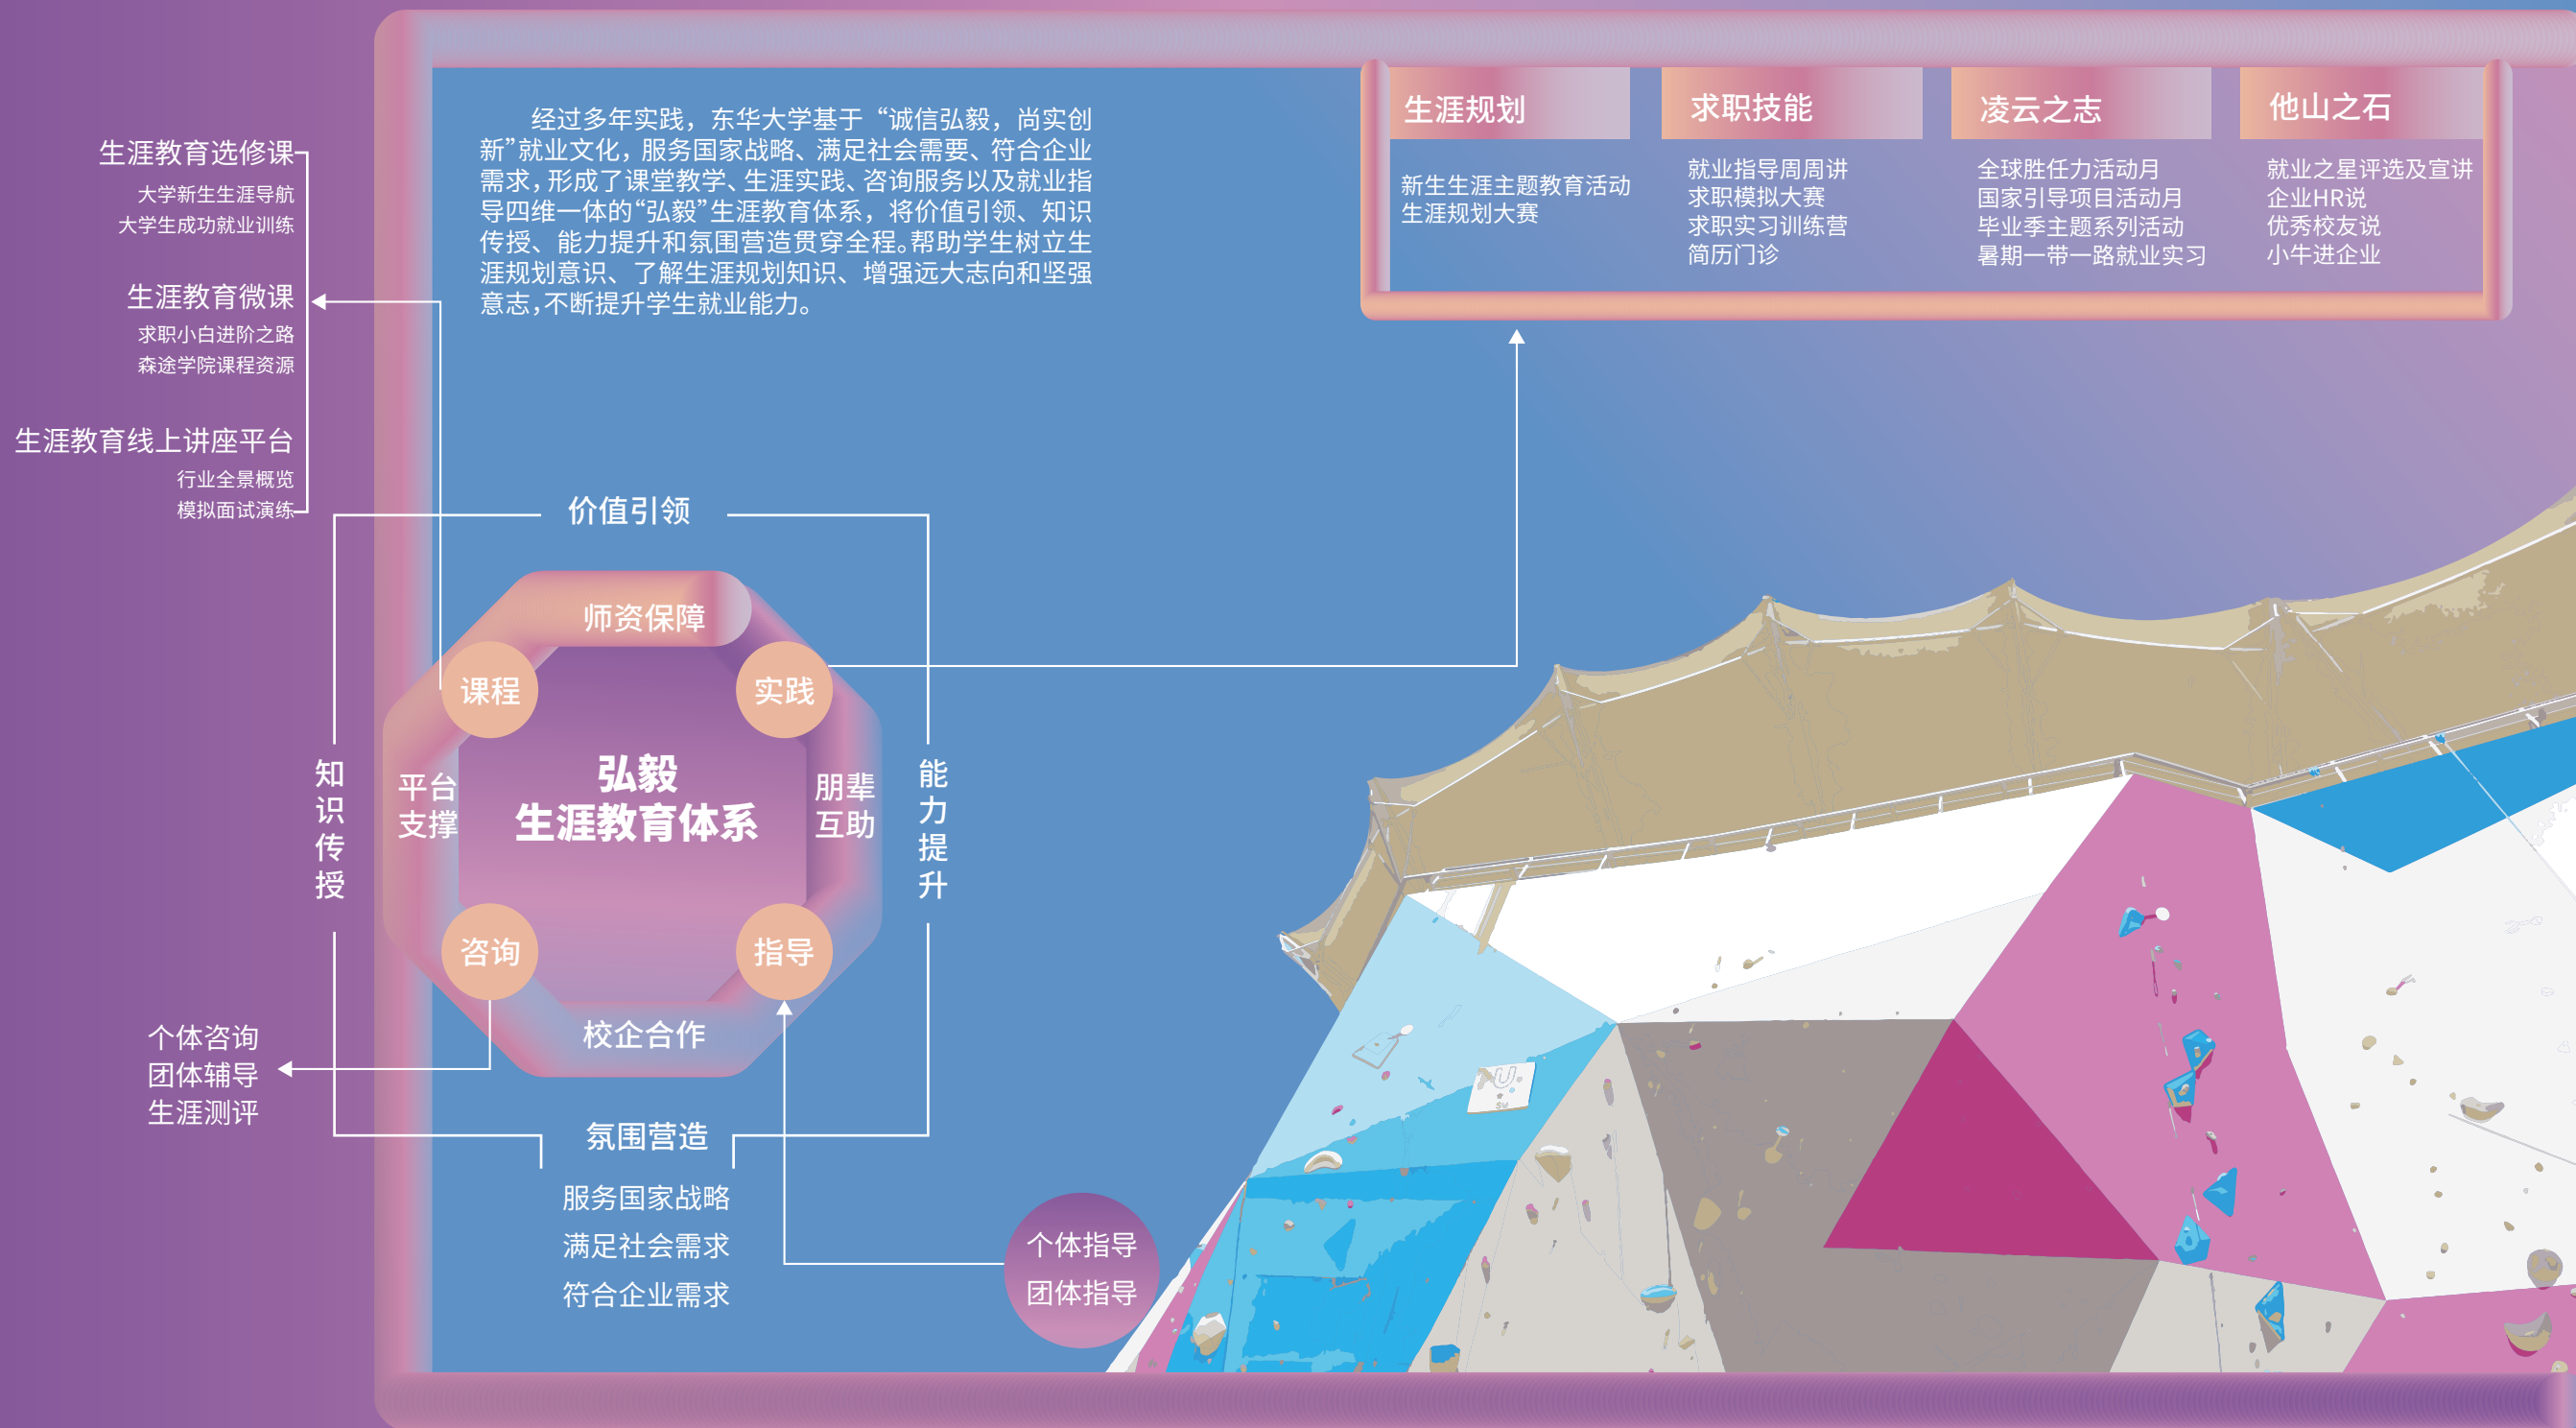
经过多年实践，东华大学基于“诚信弘毅，尚实创新”就业文化，服务国家战略、满足社会需要、符合企业需求，形成了课堂教学、生涯实践、咨询服务以及就业指导四维一体的“弘毅”生涯教育体系，将价值引领、知识传授、能力提升和氛围营造贯穿全程。帮助学生树立生涯规划意识、了解生涯规划知识、增强远大志向和坚强意志，不断提升学生就业能力。

| 生涯规划 | 求职技能 | 凌云之志 | 他山之石 |
|---|---|---|---|
| 新生生涯主题教育活动<br>生涯规划大赛 | 就业指导周周讲<br>求职模拟大赛<br>求职实习训练营<br>简历门诊 | 全球胜任力活动月<br>国家引导项目活动月<br>毕业季主题系列活动<br>暑期一带一路就业实习 | 就业之星评选及宣讲<br>企业HR说<br>优秀校友说<br>小牛进企业 |

生涯教育选修课
大学新生生涯导航
大学生成功就业训练

生涯教育微课
求职小白进阶之路
森途学院课程资源

生涯教育线上讲座平台
行业全景概览
模拟面试演练

价值引领

师资保障
课程
实践
平台支撑
弘毅
生涯教育体系
朋辈互助
咨询
指导
校企合作

知识传授

能力提升

个体咨询
团体辅导
生涯测评

氛围营造
服务国家战略
满足社会需求
符合企业需求

个体指导
团体指导